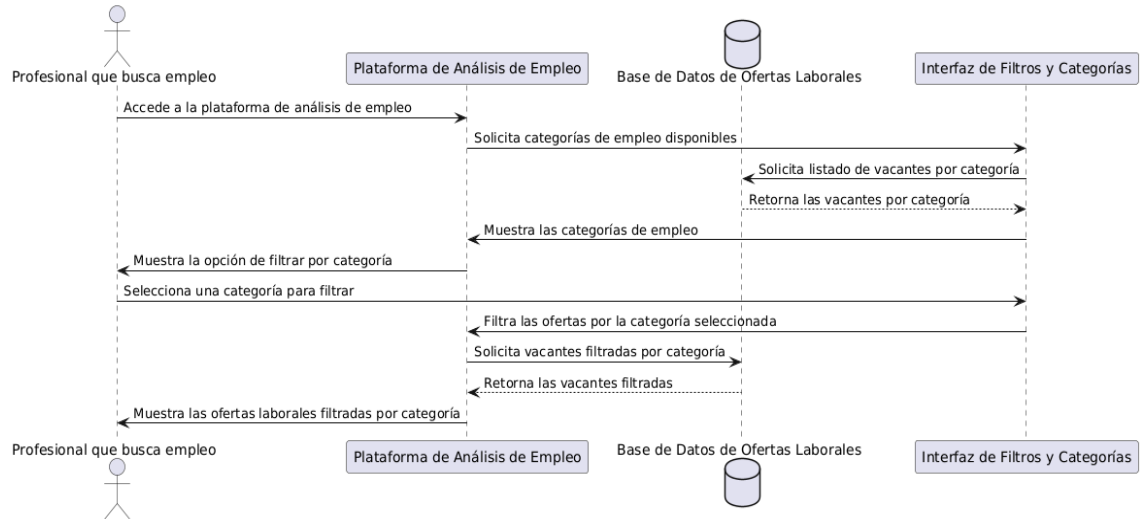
Profesional que busca empleo

Plataforma de Análisis de Empleo

Base de Datos de Ofertas Laborales

Interfaz de Filtros y Categorías

Accede a la plataforma de análisis de empleo

Solicita categorías de empleo disponibles

Solicita listado de vacantes por categoría

Retorna las vacantes por categoría

Muestra las categorías de empleo

Muestra la opción de filtrar por categoría

Selecciona una categoría para filtrar

Filtra las ofertas por la categoría seleccionada

Solicita vacantes filtradas por categoría

Retorna las vacantes filtradas

Muestra las ofertas laborales filtradas por categoría

Profesional que busca empleo

Plataforma de Análisis de Empleo

Base de Datos de Ofertas Laborales

Interfaz de Filtros y Categorías